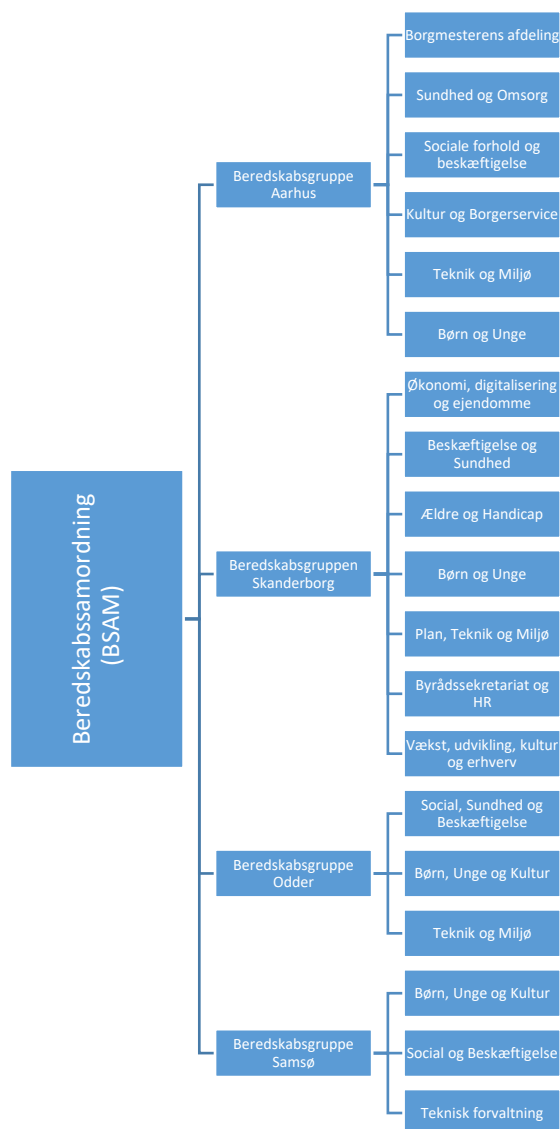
Beredskabssamordning (BSAM)

Beredskabsgruppe Aarhus

Borgmesterens afdeling

Sundhed og Omsorg

Sociale forhold og beskæftigelse

Kultur og Borgerservice

Teknik og Miljø

Børn og Unge

Beredskabsgruppen Skanderborg

Økonomi, digitalisering og ejendomme

Beskæftigelse og Sundhed

Ældre og Handicap

Børn og Unge

Plan, Teknik og Miljø

Byrådssekretariat og HR

Vækst, udvikling, kultur og erhverv

Beredskabsgruppe Odder

Social, Sundhed og Beskæftigelse

Børn, Unge og Kultur

Teknik og Miljø

Beredskabsgruppe Samsø

Børn, Unge og Kultur

Social og Beskæftigelse

Teknisk forvaltning